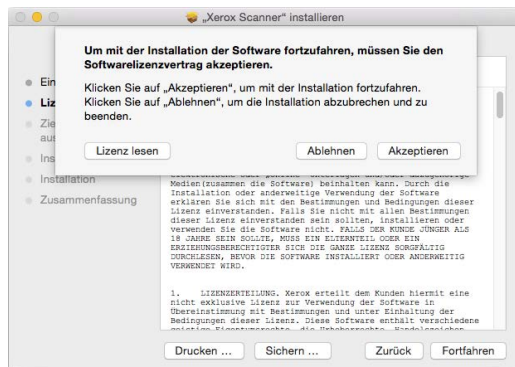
„Xerox Scanner" installieren

Um mit der Installation der Software fortzufahren, müssen Sie den Softwarelizenzvertrag akzeptieren.

Klicken Sie auf „Akzeptieren", um mit der Installation fortzufahren. Klicken Sie auf „Ablehnen", um die Installation abzubrechen und zu beenden.

Lizenz lesen

Ablehnen

Akzeptieren

Ein

Liz

Zie

aus

Ins

Installation

Zusammenfassung

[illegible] Medien(zusammen die Software) beinhalten kann. Durch die Installation oder anderweitige Verwendung der Software erklären Sie sich mit den Bestimmungen und Bedingungen dieser Lizenz einverstanden. Falls Sie nicht mit allen Bestimmungen dieser Lizenz einverstanden sein sollten, installieren oder verwenden Sie die Software nicht. FALLS DER KUNDE JÜNGER ALS 18 JAHRE SEIN SOLLTE, MUSS EIN ELTERNTEIL ODER EIN ERZIEHUNGSBERECHTIGTER SICH DIE GANZE LIZENZ SORGFÄLTIG DURCHLESEN, BEVOR DIE SOFTWARE INSTALLIERT ODER ANDERWEITIG VERWENDET WIRD.

1. LIZENZERTEILUNG. Xerox erteilt dem Kunden hiermit eine nicht exklusive Lizenz zur Verwendung der Software in Übereinstimmung mit Bestimmungen und unter Einhaltung der Bedingungen dieser Lizenz. Diese Software enthält verschiedene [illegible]

Drucken ...

Sichern ...

Zurück

Fortfahren